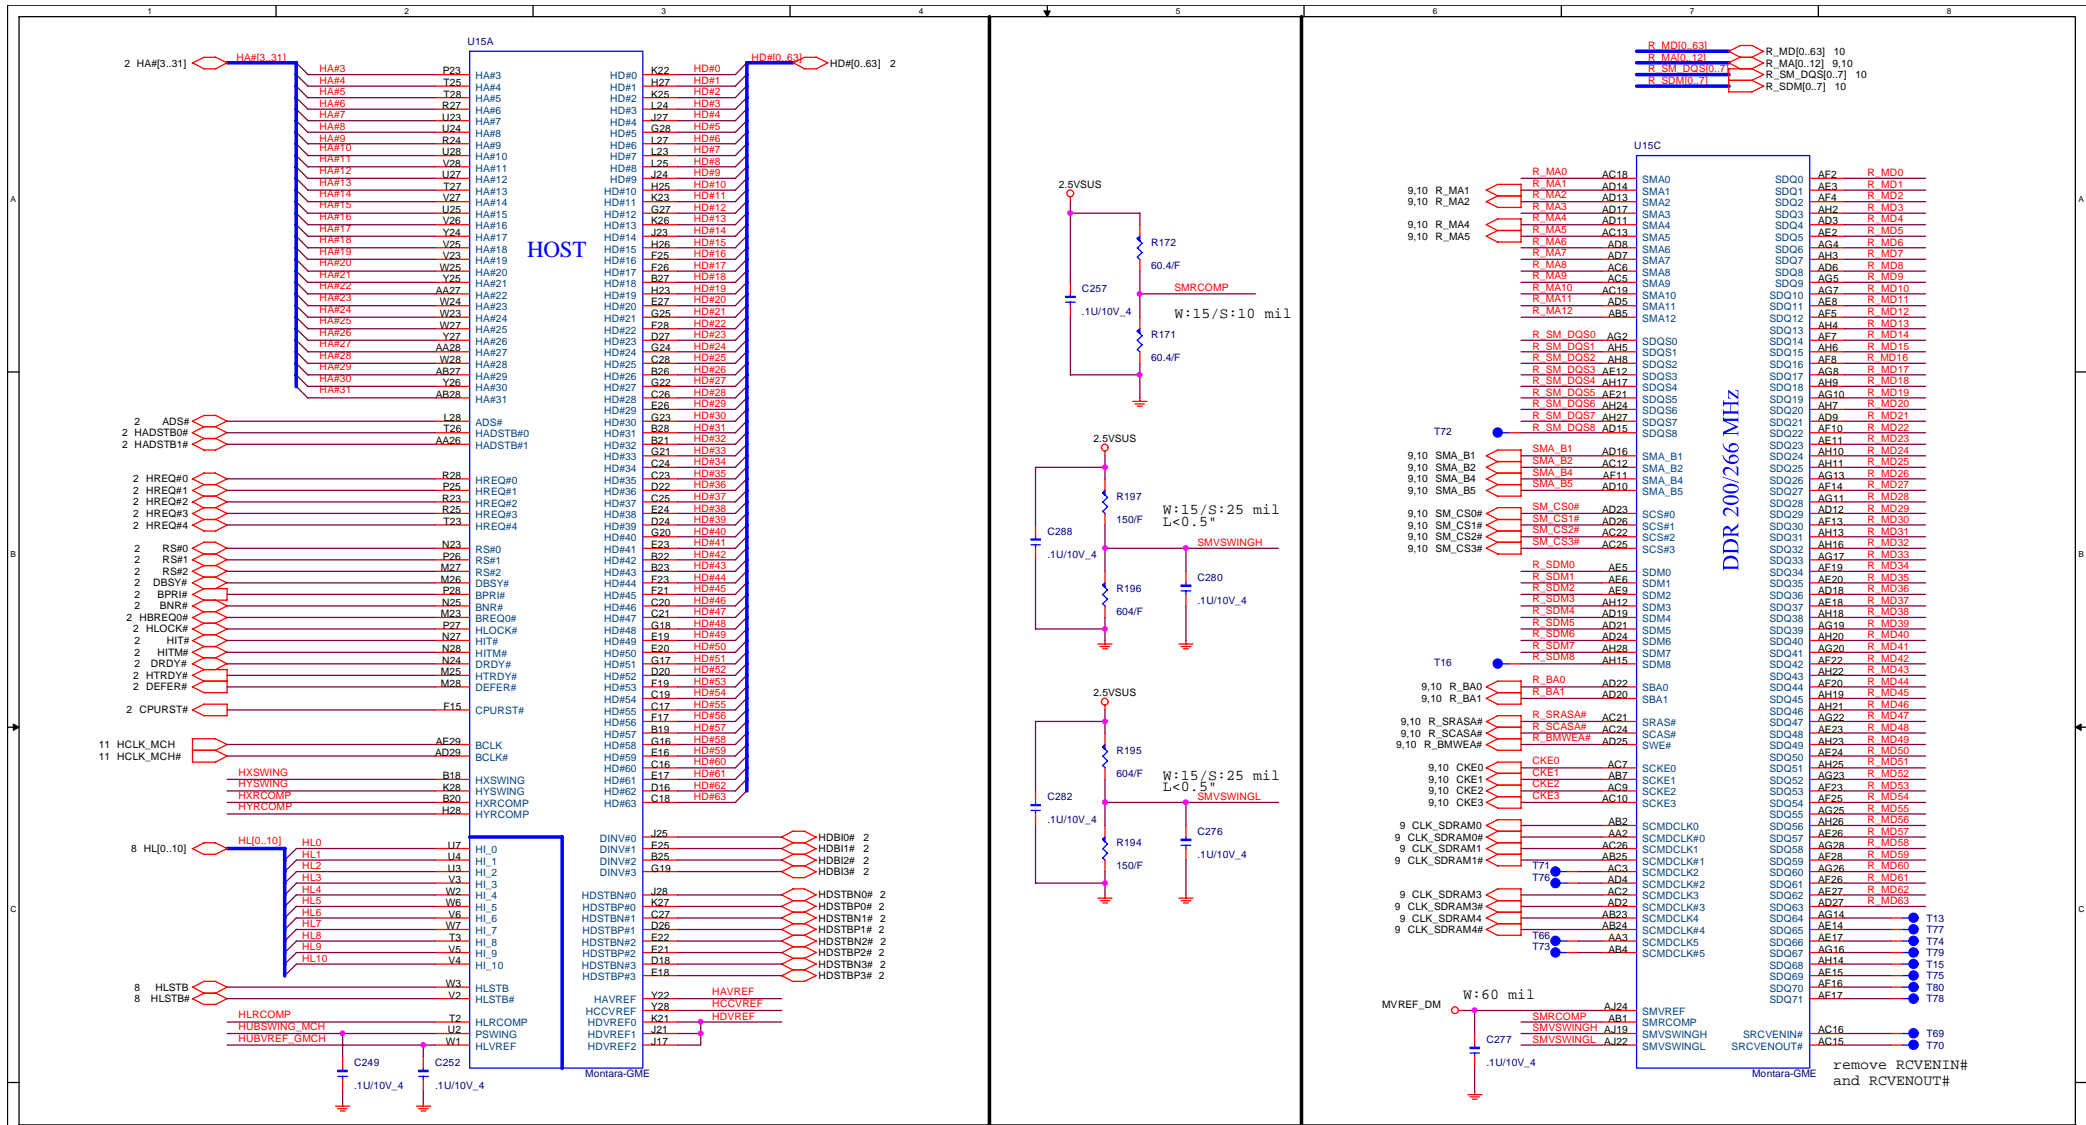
1 2 3 4 5 6 7 8

A B C

U15A

2 HA#[3..31] HA#[3..31]

HD#[0..63] HD#[0..63] 2

HOST

HA#3 P23 HA#3
HA#4 T25 HA#4
HA#5 T28 HA#5
HA#6 R27 HA#6
HA#7 U23 HA#7
HA#8 U24 HA#8
HA#9 R24 HA#9
HA#10 U28 HA#10
HA#11 V28 HA#11
HA#12 U27 HA#12
HA#13 T27 HA#13
HA#14 V27 HA#14
HA#15 U25 HA#15
HA#16 V26 HA#16
HA#17 Y24 HA#17
HA#18 V25 HA#18
HA#19 V23 HA#19
HA#20 W25 HA#20
HA#21 Y25 HA#21
HA#22 AA27 HA#22
HA#23 W24 HA#23
HA#24 W23 HA#24
HA#25 W27 HA#25
HA#26 Y27 HA#26
HA#27 AA28 HA#27
HA#28 W28 HA#28
HA#29 AB27 HA#29
HA#30 Y26 HA#30
HA#31 AB28 HA#31

2 ADS# L28 ADS#
2 HADSTB0# T26 HADSTB#0
2 HADSTB1# AA26 HADSTB#1

2 HREQ#0 R28 HREQ#0
2 HREQ#1 P25 HREQ#1
2 HREQ#2 R23 HREQ#2
2 HREQ#3 R25 HREQ#3
2 HREQ#4 T23 HREQ#4

2 RS#0 N23 RS#0
2 RS#1 P26 RS#1
2 RS#2 M27 RS#2
2 DBSY# M26 DBSY#
2 BPRI# P28 BPRI#
2 BNR# N25 BNR#
2 HBREQ0# M23 BREQ0#
2 HLOCK# P27 HLOCK#
2 HIT# N27 HIT#
2 HITM# N28 HITM#
2 DRDY# N24 DRDY#
2 HTRDY# M25 HTRDY#
2 DEFER# M28 DEFER#

2 CPURST# F15 CPURST#

11 HCLK_MCH AF29 BCLK
11 HCLK_MCH# AD29 BCLK#

HXSWING B18 HXSWING
HYSWING K28 HYSWING
HXRCOMP B20 HXRCOMP
HYRCOMP H28 HYRCOMP

8 HL[0..10] HL[0..10]
HL0 U7 HI_0
HL1 U4 HI_1
HL2 U3 HI_2
HL3 V3 HI_3
HL4 W2 HI_4
HL5 W6 HI_5
HL6 V6 HI_6
HL7 W7 HI_7
HL8 T3 HI_8
HL9 V5 HI_9
HL10 V4 HI_10

8 HLSTB W3 HLSTB
8 HLSTB# V2 HLSTB#

HLRCOMP T2 HLRCOMP
HUBSWING_MCH U2 PSWING
HUBVREF_GMCH W1 HLVREF

C249 .1U/10V_4
C252 .1U/10V_4

HD#0 K22 HD#0
HD#1 H27 HD#1
HD#2 K25 HD#2
HD#3 L24 HD#3
HD#4 J27 HD#4
HD#5 G28 HD#5
HD#6 L27 HD#6
HD#7 L23 HD#7
HD#8 L25 HD#8
HD#9 J24 HD#9
HD#10 H25 HD#10
HD#11 K23 HD#11
HD#12 G27 HD#12
HD#13 K26 HD#13
HD#14 J23 HD#14
HD#15 H26 HD#15
HD#16 F25 HD#16
HD#17 F26 HD#17
HD#18 B27 HD#18
HD#19 H23 HD#19
HD#20 E27 HD#20
HD#21 G25 HD#21
HD#22 F28 HD#22
HD#23 D27 HD#23
HD#24 G24 HD#24
HD#25 C28 HD#25
HD#26 B26 HD#26
HD#27 G22 HD#27
HD#28 C26 HD#28
HD#29 E26 HD#29
HD#30 G23 HD#30
HD#31 B28 HD#31
HD#32 B21 HD#32
HD#33 G21 HD#33
HD#34 C24 HD#34
HD#35 C23 HD#35
HD#36 D22 HD#36
HD#37 C25 HD#37
HD#38 E24 HD#38
HD#39 D24 HD#39
HD#40 G20 HD#40
HD#41 E23 HD#41
HD#42 B22 HD#42
HD#43 B23 HD#43
HD#44 F23 HD#44
HD#45 F21 HD#45
HD#46 C20 HD#46
HD#47 C21 HD#47
HD#48 G18 HD#48
HD#49 E19 HD#49
HD#50 E20 HD#50
HD#51 G17 HD#51
HD#52 D20 HD#52
HD#53 F19 HD#53
HD#54 C19 HD#54
HD#55 C17 HD#55
HD#56 F17 HD#56
HD#57 B19 HD#57
HD#58 G16 HD#58
HD#59 E16 HD#59
HD#60 C16 HD#60
HD#61 E17 HD#61
HD#62 D16 HD#62
HD#63 C18 HD#63

DINV#0 J25 HDBI0# 2
DINV#1 E25 HDBI1# 2
DINV#2 B25 HDBI2# 2
DINV#3 G19 HDBI3# 2

HDSTBN#0 J28 HDSTBN0# 2
HDSTBP#0 K27 HDSTBP0# 2
HDSTBN#1 C27 HDSTBN1# 2
HDSTBP#1 D26 HDSTBP1# 2
HDSTBN#2 E22 HDSTBN2# 2
HDSTBP#2 E21 HDSTBP2# 2
HDSTBN#3 D18 HDSTBN3# 2
HDSTBP#3 E18 HDSTBP3# 2

HAVREF Y22 HAVREF
HCCVREF Y28 HCCVREF
HDVREF0 K21 HDVREF
HDVREF1 J21
HDVREF2 J17

Montara-GME

2.5VSUS
R172 60.4/F
C257 .1U/10V_4
SMRCOMP
W:15/S:10 mil
R171 60.4/F

2.5VSUS
R197 150/F
W:15/S:25 mil L<0.5"
C288 .1U/10V_4
SMVSWINGH
R196 604/F
C280 .1U/10V_4

2.5VSUS
R195 604/F
W:15/S:25 mil L<0.5"
C282 .1U/10V_4
SMVSWINGL
R194 150/F
C276 .1U/10V_4

R_MD[0..63] R_MD[0..63] 10
R_MA[0..12] R_MA[0..12] 9,10
R_SM_DQS[0..7] R_SM_DQS[0..7] 10
R_SDM[0..7] R_SDM[0..7] 10

U15C

DDR 200/266 MHz

R_MA0 AC18 SMA0
9,10 R_MA1 R_MA1 AD14 SMA1
9,10 R_MA2 R_MA2 AD13 SMA2
R_MA3 AD17 SMA3
9,10 R_MA4 R_MA4 AD11 SMA4
9,10 R_MA5 R_MA5 AC13 SMA5
R_MA6 AD8 SMA6
R_MA7 AD7 SMA7
R_MA8 AC6 SMA8
R_MA9 AC5 SMA9
R_MA10 AC19 SMA10
R_MA11 AD5 SMA11
R_MA12 AB5 SMA12

R_SM_DQS0 AG2 SDQS0
R_SM_DQS1 AH5 SDQS1
R_SM_DQS2 AH8 SDQS2
R_SM_DQS3 AE12 SDQS3
R_SM_DQS4 AH17 SDQS4
R_SM_DQS5 AE21 SDQS5
R_SM_DQS6 AH24 SDQS6
R_SM_DQS7 AH27 SDQS7
T72 R_SM_DQS8 AD15 SDQS8

9,10 SMA_B1 SMA_B1 AD16 SMA_B1
9,10 SMA_B2 SMA_B2 AC12 SMA_B2
9,10 SMA_B4 SMA_B4 AF11 SMA_B4
9,10 SMA_B5 SMA_B5 AD10 SMA_B5

9,10 SM_CS0# SM_CS0# AD23 SCS#0
9,10 SM_CS1# SM_CS1# AD26 SCS#1
9,10 SM_CS2# SM_CS2# AC22 SCS#2
9,10 SM_CS3# SM_CS3# AC25 SCS#3

R_SDM0 AE5 SDM0
R_SDM1 AE6 SDM1
R_SDM2 AE9 SDM2
R_SDM3 AH12 SDM3
R_SDM4 AD19 SDM4
R_SDM5 AD21 SDM5
R_SDM6 AD24 SDM6
R_SDM7 AH28 SDM7
T16 R_SDM8 AH15 SDM8

9,10 R_BA0 R_BA0 AD22 SBA0
9,10 R_BA1 R_BA1 AD20 SBA1

9,10 R_SRASA# R_SRASA# AC21 SRAS#
9,10 R_SCASA# R_SCASA# AC24 SCAS#
9,10 R_BMWEA# R_BMWEA# AD25 SWE#

9,10 CKE0 CKE0 AC7 SCKE0
9,10 CKE1 CKE1 AB7 SCKE1
9,10 CKE2 CKE2 AC9 SCKE2
9,10 CKE3 CKE3 AC10 SCKE3

9 CLK_SDRAM0 AB2 SCMDCLK0
9 CLK_SDRAM0# AA2 SCMDCLK#0
9 CLK_SDRAM1 AC26 SCMDCLK1
9 CLK_SDRAM1# AB25 SCMDCLK#1
T71 AC3 SCMDCLK2
T76 AD4 SCMDCLK#2
9 CLK_SDRAM3 AC2 SCMDCLK3
9 CLK_SDRAM3# AD2 SCMDCLK#3
9 CLK_SDRAM4 AB23 SCMDCLK4
9 CLK_SDRAM4# AB24 SCMDCLK#4
T66 AA3 SCMDCLK5
T73 AB4 SCMDCLK#5

W:60 mil
MVREF_DM AJ24 SMVREF
SMRCOMP AB1 SMRCOMP
SMVSWINGH AJ19 SMVSWINGH
SMVSWINGL AJ22 SMVSWINGL
C277 .1U/10V_4

SDQ0 AF2 R_MD0
SDQ1 AE3 R_MD1
SDQ2 AF4 R_MD2
SDQ3 AH2 R_MD3
SDQ4 AD3 R_MD4
SDQ5 AE2 R_MD5
SDQ6 AG4 R_MD6
SDQ7 AH3 R_MD7
SDQ8 AD6 R_MD8
SDQ9 AG5 R_MD9
SDQ10 AG7 R_MD10
SDQ11 AE8 R_MD11
SDQ12 AF5 R_MD12
SDQ13 AH4 R_MD13
SDQ14 AF7 R_MD14
SDQ15 AH6 R_MD15
SDQ16 AF8 R_MD16
SDQ17 AG8 R_MD17
SDQ18 AH9 R_MD18
SDQ19 AG10 R_MD19
SDQ20 AH7 R_MD20
SDQ21 AD9 R_MD21
SDQ22 AF10 R_MD22
SDQ23 AE11 R_MD23
SDQ24 AH10 R_MD24
SDQ25 AH11 R_MD25
SDQ26 AG13 R_MD26
SDQ27 AF14 R_MD27
SDQ28 AG11 R_MD28
SDQ29 AD12 R_MD29
SDQ30 AF13 R_MD30
SDQ31 AH13 R_MD31
SDQ32 AH16 R_MD32
SDQ33 AG17 R_MD33
SDQ34 AF19 R_MD34
SDQ35 AE20 R_MD35
SDQ36 AD18 R_MD36
SDQ37 AE18 R_MD37
SDQ38 AH18 R_MD38
SDQ39 AG19 R_MD39
SDQ40 AH20 R_MD40
SDQ41 AG20 R_MD41
SDQ42 AF22 R_MD42
SDQ43 AH22 R_MD43
SDQ44 AF20 R_MD44
SDQ45 AH19 R_MD45
SDQ46 AH21 R_MD46
SDQ47 AG22 R_MD47
SDQ48 AE23 R_MD48
SDQ49 AH23 R_MD49
SDQ50 AE24 R_MD50
SDQ51 AH25 R_MD51
SDQ52 AG23 R_MD52
SDQ53 AF23 R_MD53
SDQ54 AF25 R_MD54
SDQ55 AG25 R_MD55
SDQ56 AH26 R_MD56
SDQ57 AE26 R_MD57
SDQ58 AG28 R_MD58
SDQ59 AF28 R_MD59
SDQ60 AG26 R_MD60
SDQ61 AF26 R_MD61
SDQ62 AE27 R_MD62
SDQ63 AD27 R_MD63
SDQ64 AG14 T13
SDQ65 AE14 T77
SDQ66 AE17 T74
SDQ67 AG16 T79
SDQ68 AH14 T15
SDQ69 AE15 T75
SDQ70 AF16 T80
SDQ71 AF17 T78

SRCVENIN# AC16 T69
SRCVENOUT# AC15 T70

Montara-GME

remove RCVENIN# and RCVENOUT#